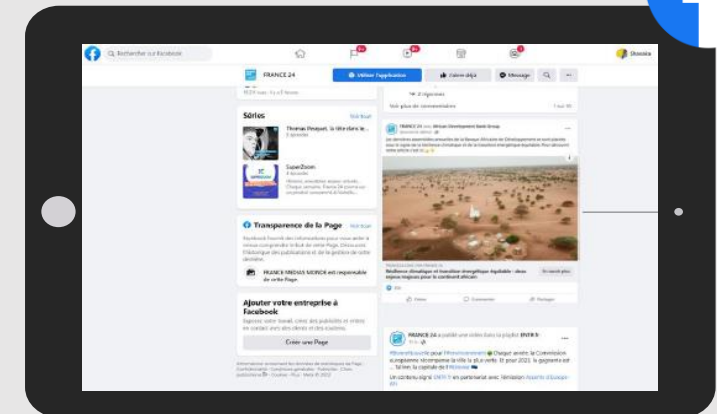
Rechercher sur Facebook

Shoneia

FRANCE 24

Utiliser l'application

J'aime déjà

Message

Séries

Voir tout

Thomas Pesquet, la tête dans le...

SuperZoom

Transparence de la Page

Voir tout

FRANCE MEDIAS MONDE est responsable de cette Page.

Ajouter votre entreprise à Facebook

Créer une Page

Voir plus de commentaires

FRANCE 24 avec African Development Bank Group

Résilience climatique et transition énergétique équitable : deux enjeux majeurs pour le continent africain

En savoir plus

J'aime

Commenter

Partager

FRANCE 24 a publié une vidéo dans la playlist ENVIR-5

#DiversAfrique pour #Envirofaministes Chaque année la Commission européenne récompense la ville la plus verte. 

Un contenu signé ENVIR-5 en partenariat avec l'émission